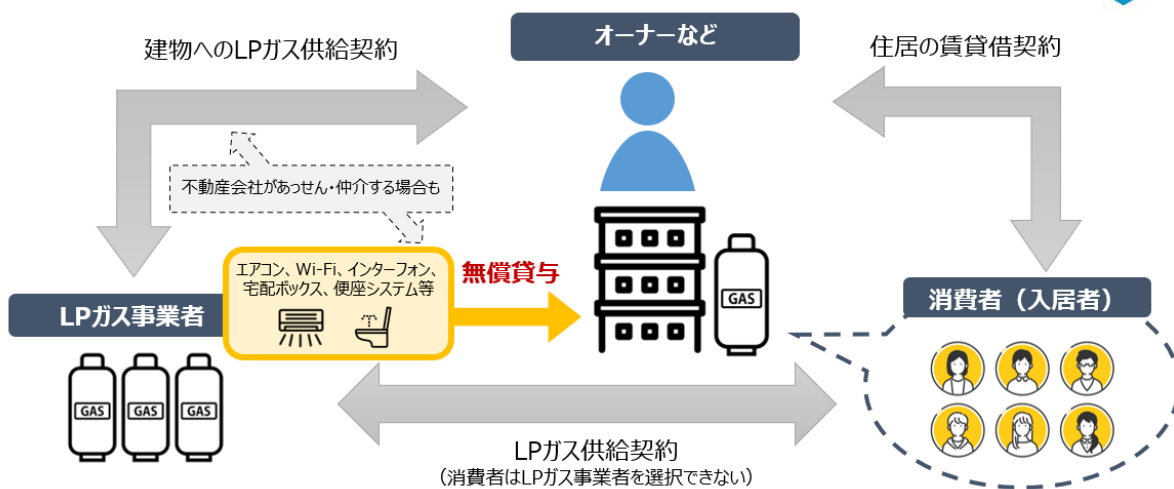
建物へのLPガス供給契約

オーナーなど

住居の賃貸借契約

不動産会社があっせん・仲介する場合も

エアコン、Wi-Fi、インターフォン、宅配ボックス、便座システム等

無償貸与

LPガス事業者

GAS

GAS

GAS

GAS

消費者（入居者）

LPガス供給契約
（消費者はLPガス事業者を選択できない）